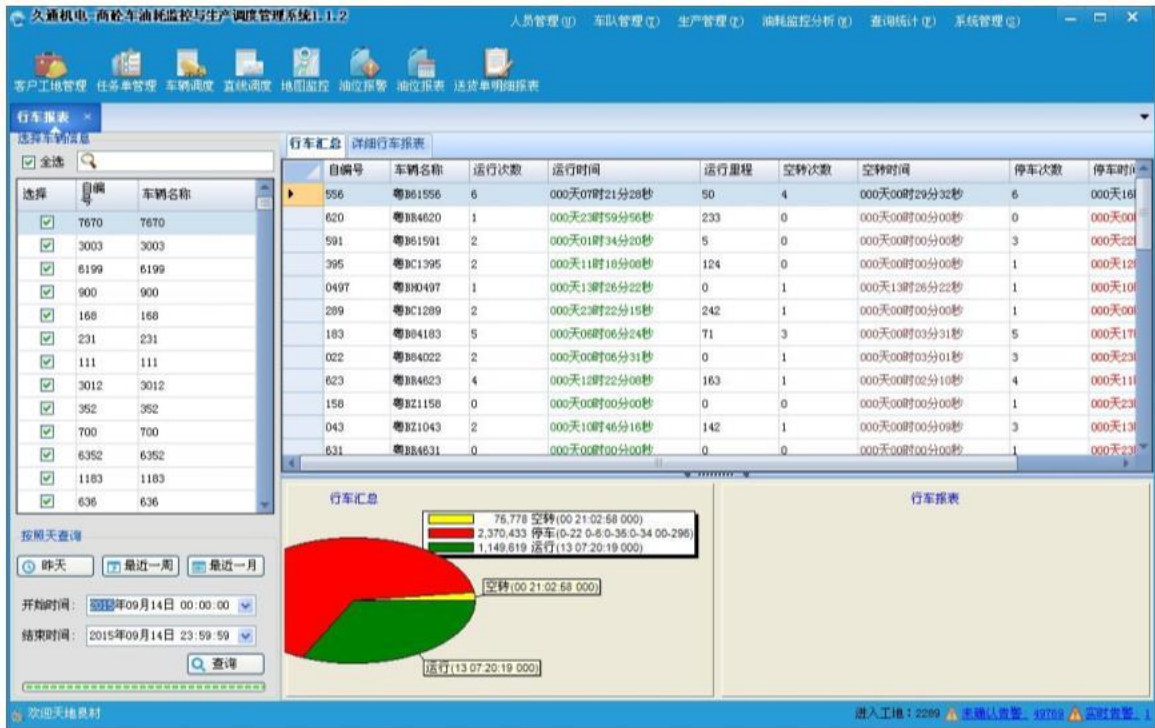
久通机电-商砼车油耗监控与生产调度管理系统1.1.2

人员管理(I) 车队管理(T) 生产管理(P) 油耗监控分析(M) 查询统计(C) 系统管理(S)

客户工地管理 任务单管理 车辆调度 直线调度 地图监控 油位报警 油位报表 送货单明细报表

行车报表 ×

选择车辆信息

全选

| 选择 | 自编号 | 车辆名称 |
|---|---|---|
| ☑ | 7670 | 7670 |
| ☑ | 3003 | 3003 |
| ☑ | 6199 | 6199 |
| ☑ | 900 | 900 |
| ☑ | 168 | 168 |
| ☑ | 231 | 231 |
| ☑ | 111 | 111 |
| ☑ | 3012 | 3012 |
| ☑ | 352 | 352 |
| ☑ | 700 | 700 |
| ☑ | 6352 | 6352 |
| ☑ | 1183 | 1183 |
| ☑ | 636 | 636 |

按照天查询

昨天 最近一周 最近一月

开始时间: 2015年09月14日 00:00:00

结束时间: 2015年09月14日 23:59:59

查询

行车汇总 详细行车报表

| 自编号 | 车辆名称 | 运行次数 | 运行时间 | 运行里程 | 空转次数 | 空转时间 | 停车次数 | 停车时 |
|---|---|---|---|---|---|---|---|---|
| 556 | 粤B61556 | 6 | 000天07时21分28秒 | 50 | 4 | 000天00时29分32秒 | 6 | 000天16 |
| 620 | 粤BB4620 | 1 | 000天23时59分56秒 | 233 | 0 | 000天00时00分00秒 | 0 | 000天00 |
| 591 | 粤B61591 | 2 | 000天01时34分20秒 | 5 | 0 | 000天00时00分00秒 | 3 | 000天22 |
| 395 | 粤BC1395 | 2 | 000天11时18分08秒 | 124 | 0 | 000天00时00分00秒 | 1 | 000天12 |
| 0497 | 粤BH0497 | 1 | 000天13时26分22秒 | 0 | 1 | 000天13时26分22秒 | 1 | 000天10 |
| 289 | 粤BC1289 | 2 | 000天23时22分15秒 | 242 | 1 | 000天00时00分00秒 | 1 | 000天00 |
| 183 | 粤B84183 | 5 | 000天06时06分24秒 | 71 | 3 | 000天00时03分31秒 | 5 | 000天17 |
| 022 | 粤B84022 | 2 | 000天00时06分31秒 | 0 | 1 | 000天00时03分01秒 | 3 | 000天23 |
| 623 | 粤BB4623 | 4 | 000天12时22分08秒 | 163 | 1 | 000天00时02分10秒 | 4 | 000天11 |
| 158 | 粤BZ1158 | 0 | 000天00时00分00秒 | 0 | 0 | 000天00时00分00秒 | 1 | 000天23 |
| 043 | 粤BZ1043 | 2 | 000天10时45分16秒 | 142 | 1 | 000天00时00分09秒 | 3 | 000天13 |
| 631 | 粤BB4631 | 0 | 000天00时00分00秒 | 0 | 0 | 000天00时00分00秒 | 1 | 000天23 |

行车汇总

76,778 空转(00 21:02:58 000)
2,370,433 停车(0-22 0-6:0-35:0-34 00-296)
1,149,619 运行(13 07:20:19 000)

空转(00 21:02:58 000)

运行(13 07:20:19 000)

行车报表

欢迎天地良材

进入工地：2289 未确认告警：49769 实时告警：1